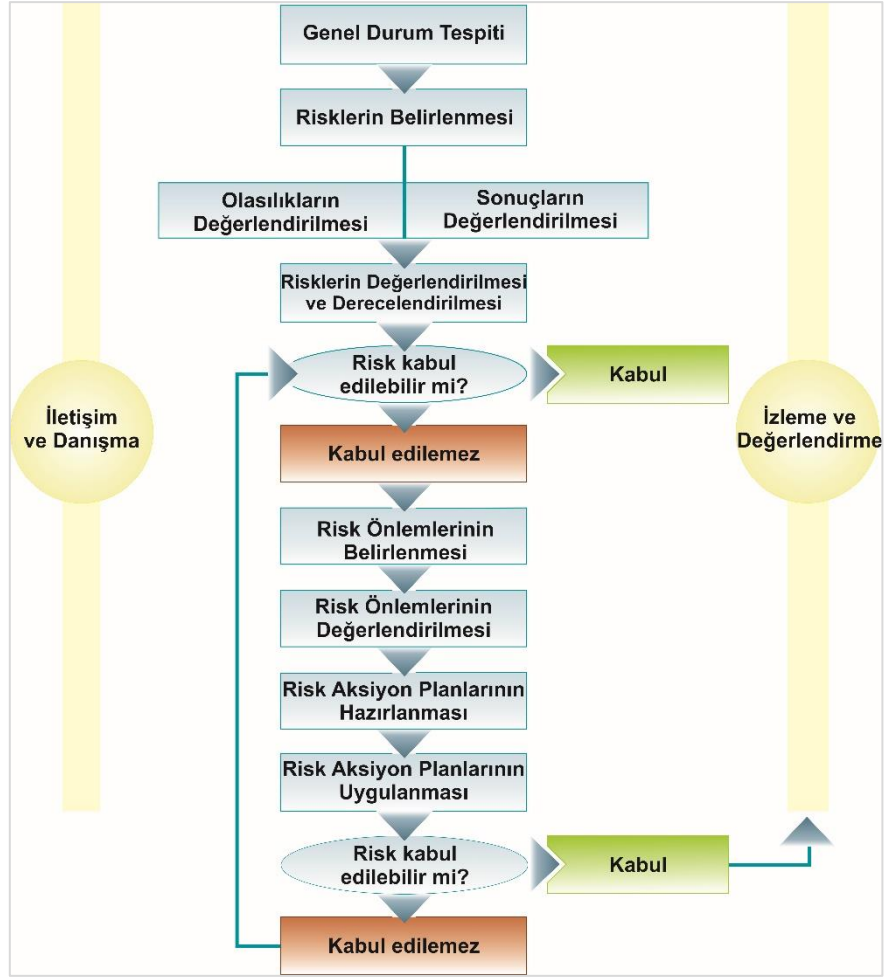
Genel Durum Tespiti

Risklerin Belirlenmesi

Olasılıkların Değerlendirilmesi

Sonuçların Değerlendirilmesi

Risklerin Değerlendirilmesi ve Derecelendirilmesi

Risk kabul edilebilir mi?

Kabul

İletişim ve Danışma

İzleme ve Değerlendirme

Kabul edilemez

Risk Önlemlerinin Belirlenmesi

Risk Önlemlerinin Değerlendirilmesi

Risk Aksiyon Planlarının Hazırlanması

Risk Aksiyon Planlarının Uygulanması

Risk kabul edilebilir mi?

Kabul

Kabul edilemez